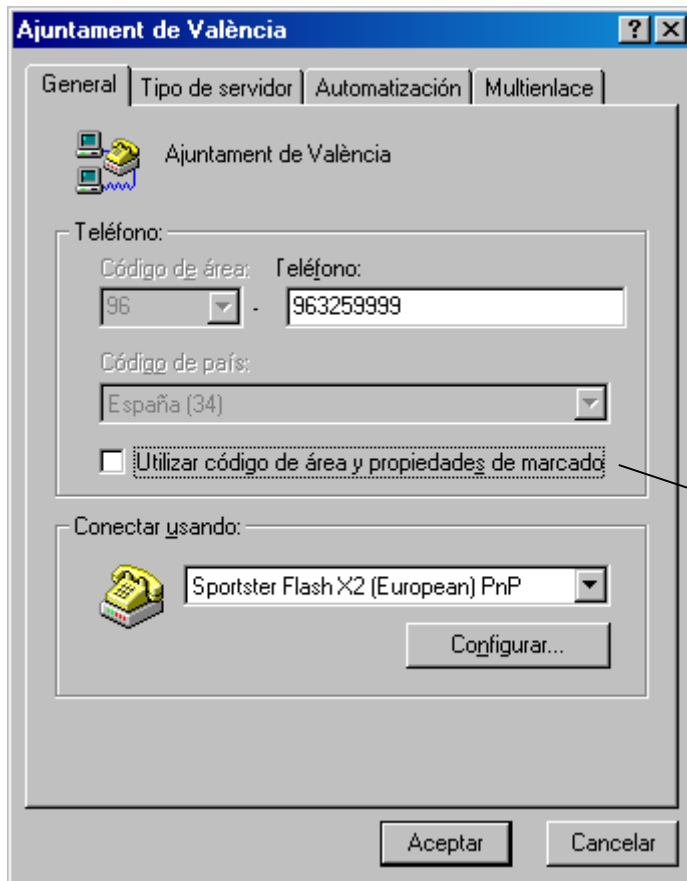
Ajuntament de València

?

X

General

Tipo de servidor

Automatización

Multienlace

Ajuntament de València

Teléfono:

Código de área:

Teléfono:

96

-

963259999

Código de país:

España (34)

Utilizar código de área y propiedades de marcado

Conectar usando:

Sportster Flash X2 (European) PnP

Configurar...

Aceptar

Cancelar